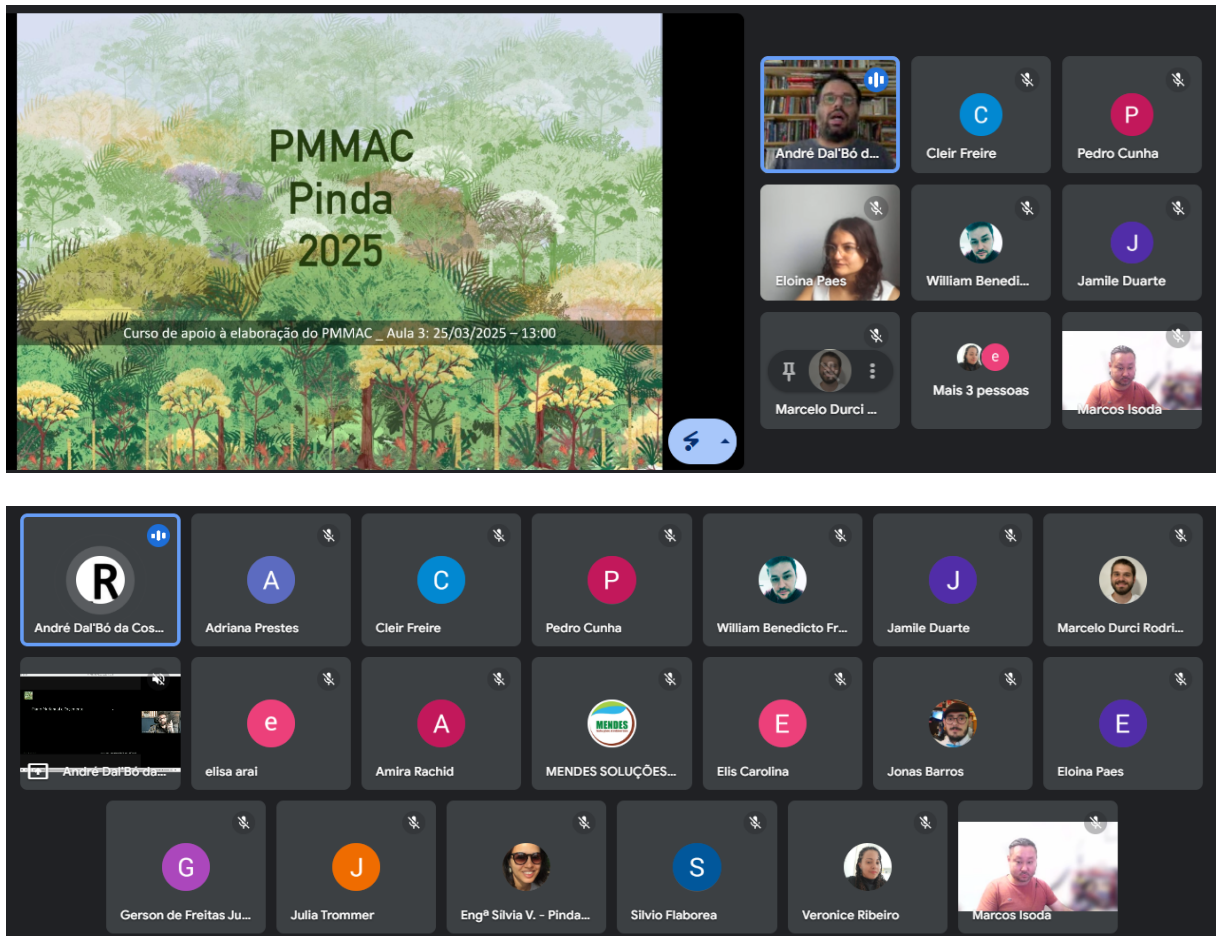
PMMAC
Pinda
2025

Curso de apoio à elaboração do PMMAC _ Aula 3: 25/03/2025 – 13:00

André Dal'Bó d...
C
Cleir Freire
P
Pedro Cunha
Eloina Paes
William Benedi...
J
Jamile Duarte
Marcelo Durci ...
e
Mais 3 pessoas
Marcos Isoda

R
André Dal'Bó da Cos...
A
Adriana Prestes
C
Cleir Freire
P
Pedro Cunha
William Benedicto Fr...
J
Jamile Duarte
Marcelo Durci Rodri...
André Dal'Bó da...
e
elisa arai
A
Amira Rachid
MENDES
MENDES SOLUÇÕES...
E
Elis Carolina
Jonas Barros
E
Eloina Paes
G
Gerson de Freitas Ju...
J
Julia Trommer
Engª Silvia V. - Pinda...
S
Silvio Flaborea
Veronice Ribeiro
Marcos Isoda